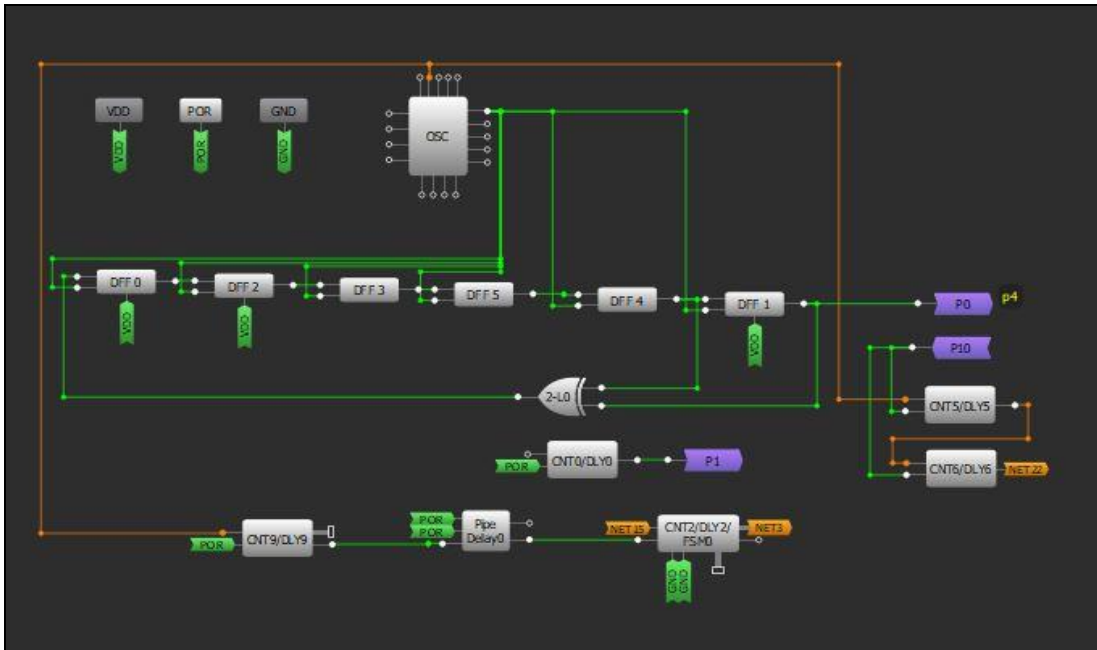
VDD
VDD
POR
POR
GND
GND
OSC
DFF 0
VDD
DFF 2
VDD
DFF 3
DFF 5
DFF 4
DFF 1
VDD
P0
p4
P10
2-L0
CNT5/DLY5
CNT6/DLY6
NET22
POR
CNT0/DLY0
P1
POR
CNT9/DLY9
POR
POR
Pipe Delay0
NET15
CNT2/DLY2/ FSM0
NET3
GND
GND